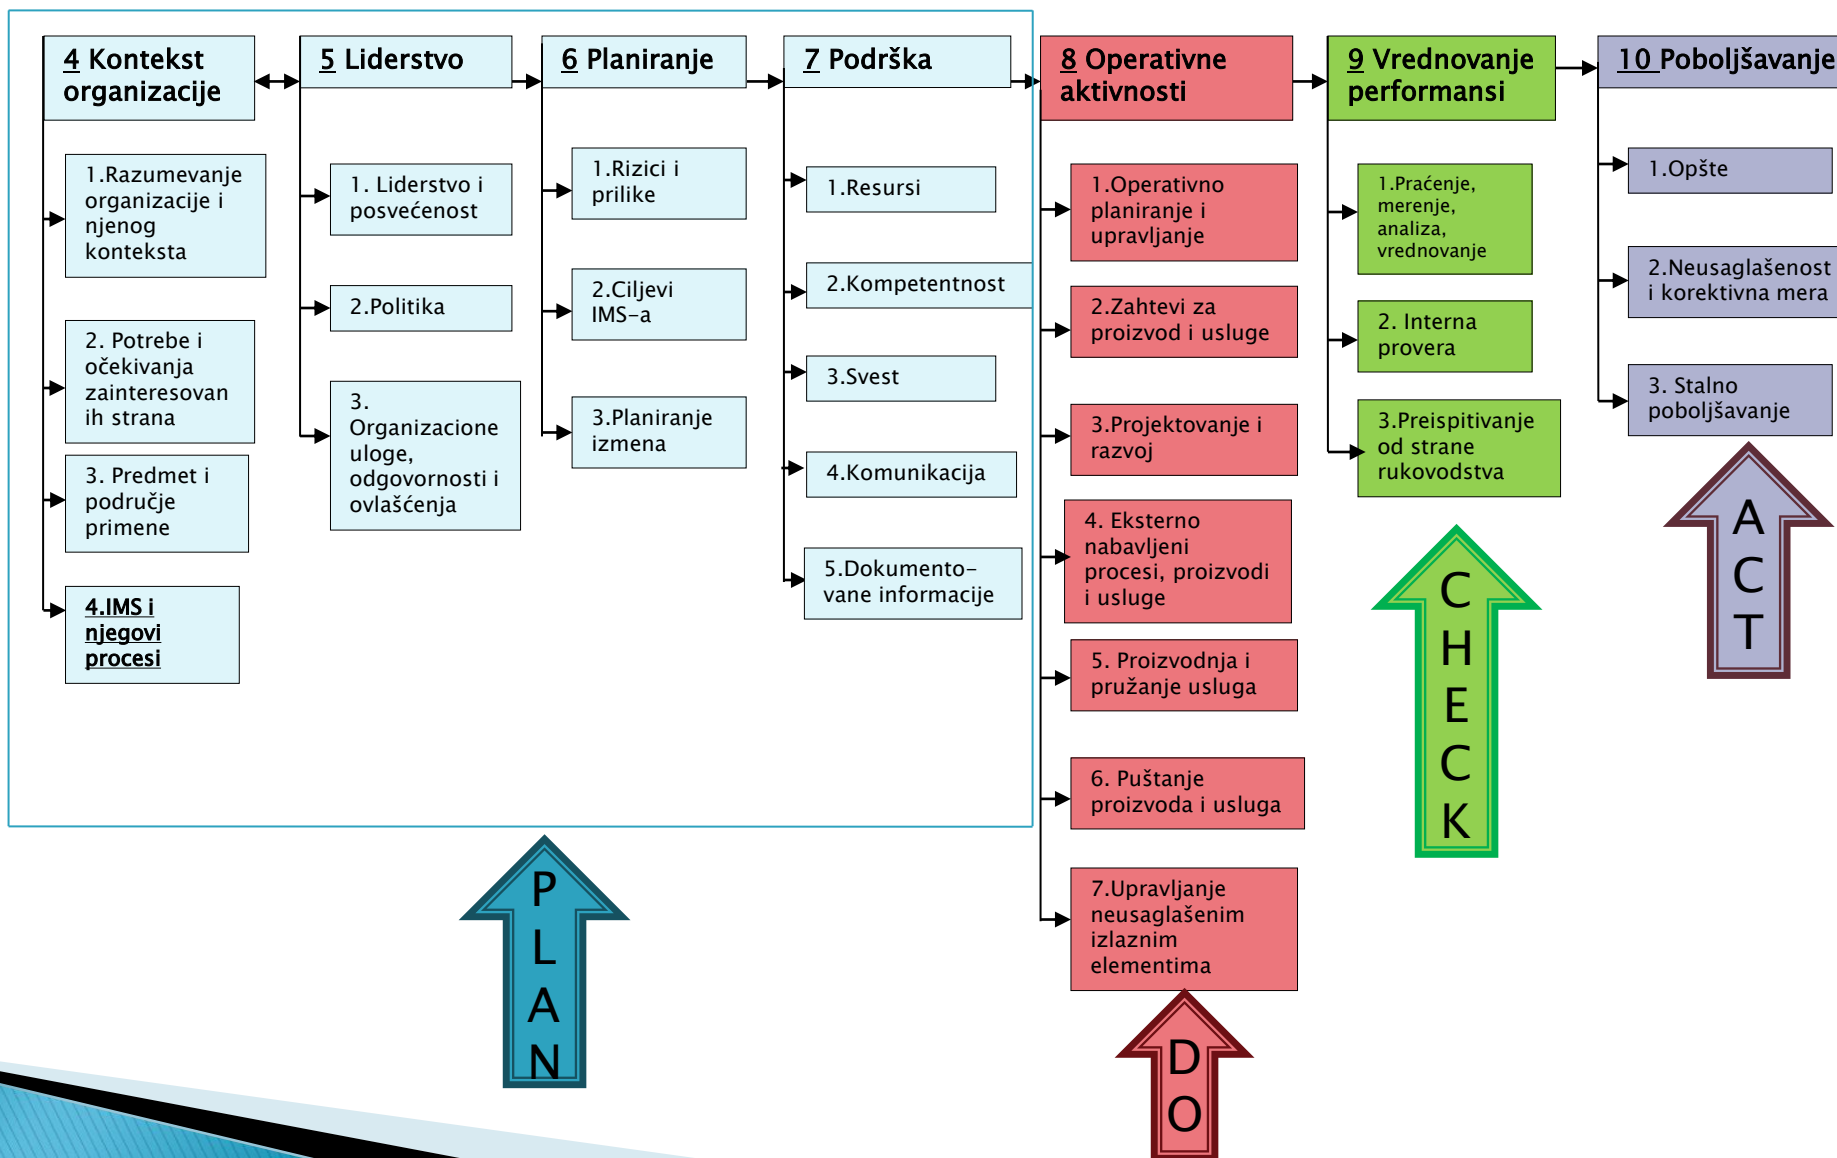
4 Kontekst organizacije

1.Razumevanje organizacije i njenog konteksta

2. Potrebe i očekivanja zainteresovanih strana

3. Predmet i područje primene

4.IMS i njegovi procesi

5 Liderstvo

1. Liderstvo i posvećenost

2.Politika

3. Organizacione uloge, odgovornosti i ovlašćenja

6 Planiranje

1.Rizici i prilike

2.Ciljevi IMS-a

3.Planiranje izmena

7 Podrška

1.Resursi

2.Kompetentnost

3.Svest

4.Komunikacija

5.Dokumentovane informacije

8 Operativne aktivnosti

1.Operativno planiranje i upravljanje

2.Zahtevi za proizvod i usluge

3.Projektovanje i razvoj

4. Eksterno nabavljeni procesi, proizvodi i usluge

5. Proizvodnja i pružanje usluga

6. Puštanje proizvoda i usluga

7.Upravljanje neusaglašenim izlaznim elementima

9 Vrednovanje performansi

1.Praćenje, merenje, analiza, vrednovanje

2. Interna provera

3.Preispitivanje od strane rukovodstva

10 Poboljšavanje

1.Opšte

2.Neusaglašenost i korektivna mera

3. Stalno poboljšavanje

PLAN

DO

CHECK

ACT